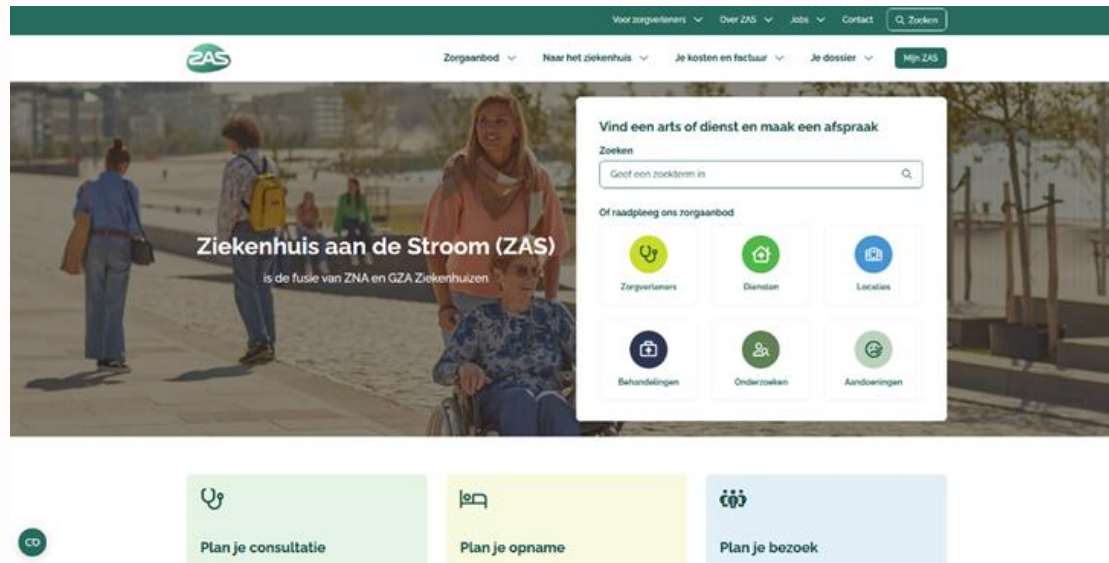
Voor zorgverleners Over ZAS Jobs Contact Zoeken

ZAS

Zorgaanbod Naar het ziekenhuis Je kosten en factuur Je dossier Mijn ZAS

Ziekenhuis aan de Stroom (ZAS)

is de fusie van ZNA en GZA Ziekenhuizen

Vind een arts of dienst en maak een afspraak

Zoeken

Geef een zoekterm in

Of raadpleeg ons zorgaanbod

Zorgverleners

Diensten

Locaties

Behandelingen

Onderzoeken

Aandoeningen

Plan je consultatie

Plan je opname

Plan je bezoek